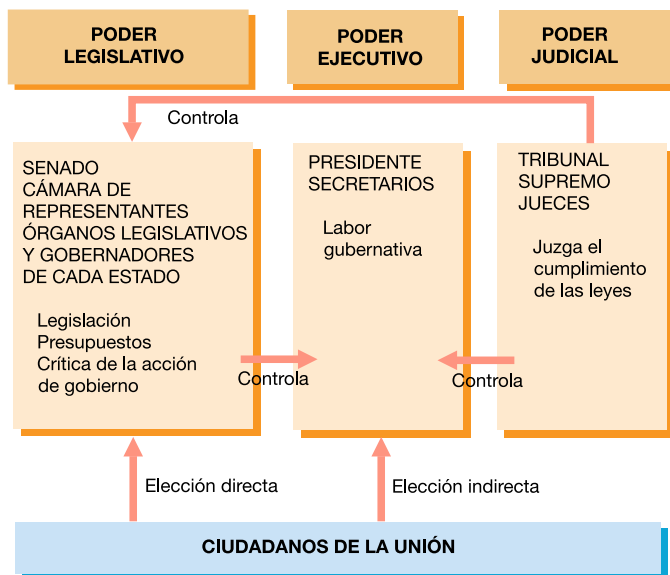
PODER LEGISLATIVO

PODER EJECUTIVO

PODER JUDICIAL

Controla

SENADO
CÁMARA DE REPRESENTANTES
ÓRGANOS LEGISLATIVOS Y GOBERNADORES DE CADA ESTADO

Legislación
Presupuestos
Crítica de la acción de gobierno

PRESIDENTE
SECRETARIOS

Labor gubernativa

TRIBUNAL SUPREMO
JUECES

Juzga el cumplimiento de las leyes

Controla

Controla

Elección directa

Elección indirecta

CIUDADANOS DE LA UNIÓN